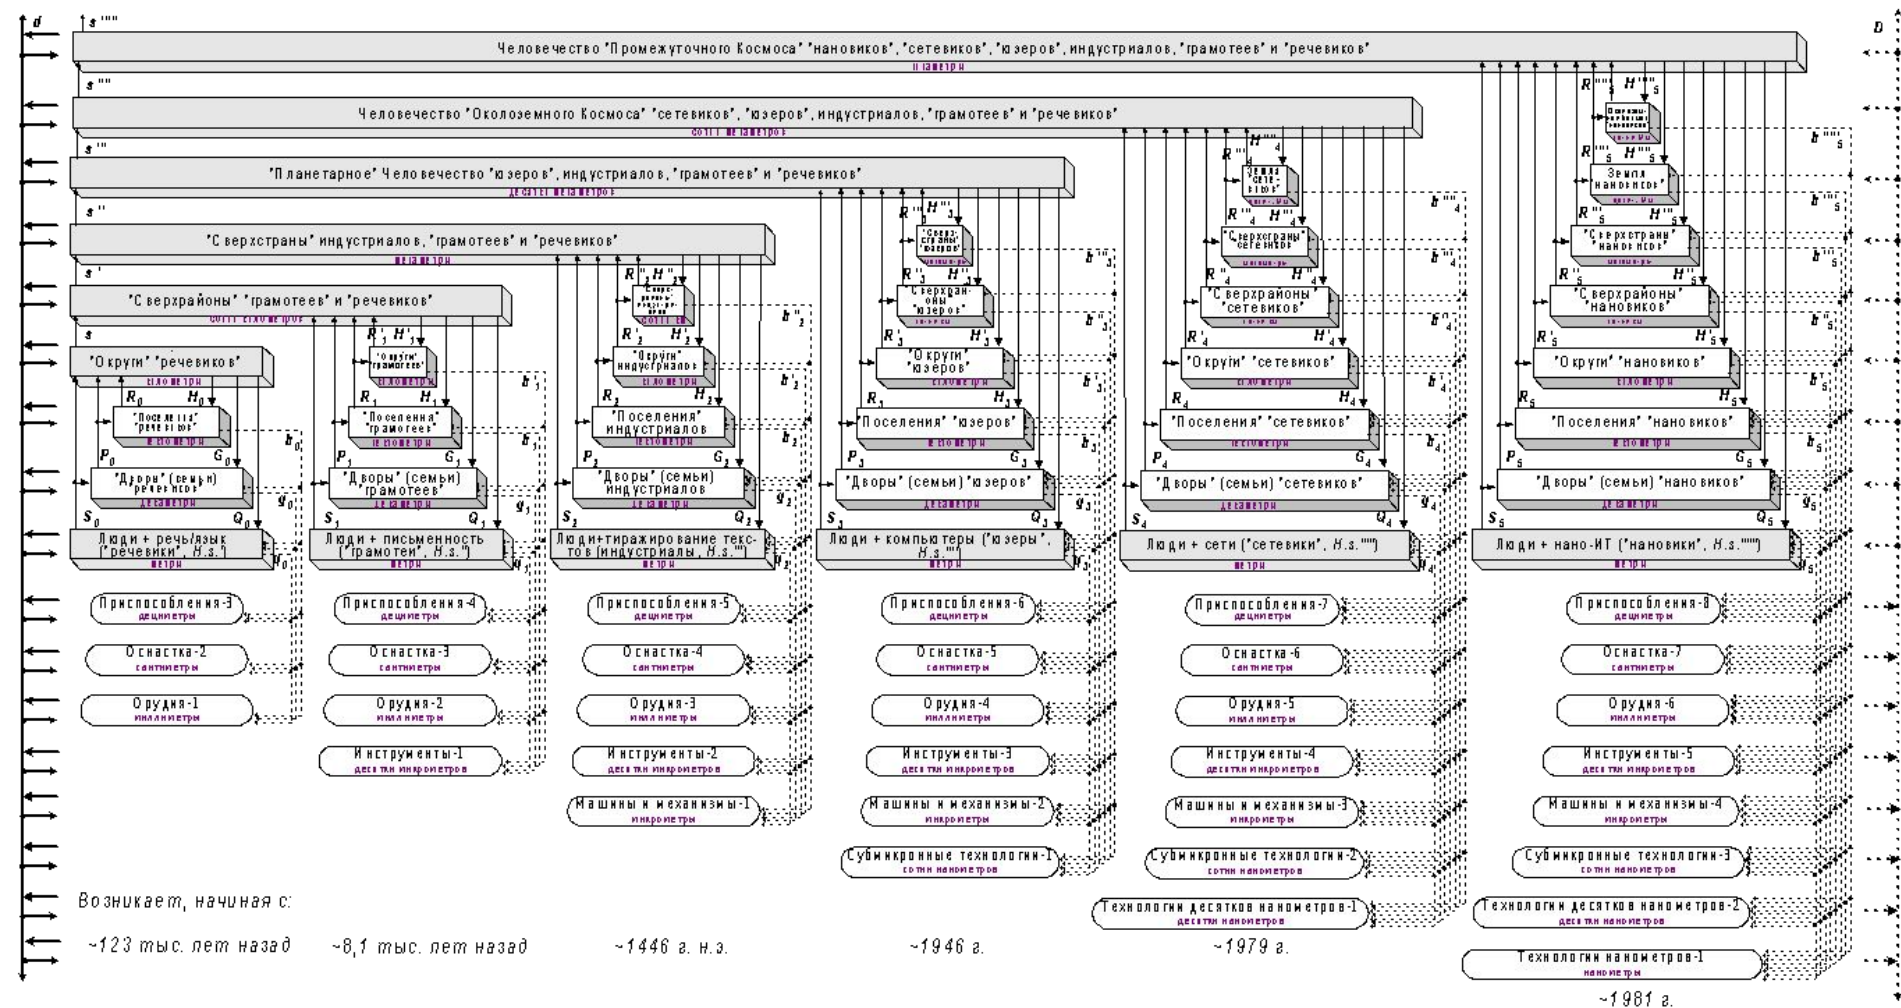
$d$

$s''''$

Человечество "Промежуточного Космоса" "нановиков", "сетевиков", "юзеров", индустриалов, "грамотеев" и "речевиков"

планетры

$D$

$s'''$

Человечество "Околоземного Космоса" "сетевиков", "юзеров", индустриалов, "грамотеев" и "речевиков"

сотни мегаметров

$s''$

"Планетарное" Человечество "юзеров", индустриалов, "грамотеев" и "речевиков"

десятки мегаметров

$s''$

"Сверхстраны" индустриалов, "грамотеев" и "речевиков"

мегаметры

$s'$

"Сверхрайоны" "грамотеев" и "речевиков"

сотни километров

$s$

"Округи" "речевиков"

километры

$R_0$ $H_0$

"Поселения" "речевиков"

гектометры

$P_0$ $G_0$

"Дворы" (семьи) "речевиков"

декаметры

$S_0$ $Q_0$

Люди + речь/язык ("речевики", H.s.')

метры

$b_0$ $g_0$ $h_0$

Приспособления-3
дециметры

Оснастка-2
сантиметры

Орудия-1
миллиметры

$R'_1$ $H'_1$

"Округи" "грамотеев"

километры

$R_1$ $H_1$

"Поселения" "грамотеев"

гектометры

$P_1$ $G_1$

"Дворы" (семьи) "грамотеев"

декаметры

$S_1$ $Q_1$

Люди + письменность ("грамотеи", H.s.'')

метры

$b'_1$ $b_1$ $g_1$ $h_1$

Приспособления-4
дециметры

Оснастка-3
сантиметры

Орудия-2
миллиметры

Инструменты-1
десятки микрометров

$R''_2$ $H''_2$

"Сверхрайоны" индустриалов

сотни километров

$R'_2$ $H'_2$

"Округи" индустриалов

километры

$R_2$ $H_2$

"Поселения" индустриалов

гектометры

$P_2$ $G_2$

"Дворы" (семьи) индустриалов

декаметры

$S_2$ $Q_2$

Люди+тиражирование текстов (индустриалы, H.s.''')

метры

$b''_2$ $b'_2$ $b_2$ $g_2$ $h_2$

Приспособления-5
дециметры

Оснастка-4
сантиметры

Орудия-3
миллиметры

Инструменты-2
десятки микрометров

Машины и механизмы-1
микрометры

$R'''_3$ $H'''_3$

"Сверхстраны" "юзеров"

$R''_3$ $H''_3$

"Сверхрайоны" "юзеров"

$R'_3$ $H'_3$

"Округи" "юзеров"

километры

$R_3$ $H_3$

"Поселения" "юзеров"

гектометры

$P_3$ $G_3$

"Дворы" (семьи) "юзеров"

декаметры

$S_3$ $Q_3$

Люди + компьютеры ("юзеры", H.s.'''')

метры

$b'''_3$ $b''_3$ $b'_3$ $b_3$ $g_3$ $h_3$

Приспособления-6
дециметры

Оснастка-5
сантиметры

Орудия-4
миллиметры

Инструменты-3
десятки микрометров

Машины и механизмы-2
микрометры

Субмикронные технологии-1
сотни нанометров

$R''''_4$ $H''''_4$

Земля "сетевиков"

$R'''_4$ $H'''_4$

"Сверхстраны" "сетевиков"

мегаметры

$R''_4$ $H''_4$

"Сверхрайоны" "сетевиков"

$R'_4$ $H'_4$

"Округи" "сетевиков"

километры

$R_4$ $H_4$

"Поселения" "сетевиков"

гектометры

$P_4$ $G_4$

"Дворы" (семьи) "сетевиков"

декаметры

$S_4$ $Q_4$

Люди + сети ("сетевики", H.s.''''')

метры

$b''''_4$ $b'''_4$ $b''_4$ $b'_4$ $b_4$ $g_4$ $h_4$

Приспособления-7
дециметры

Оснастка-6
сантиметры

Орудия-5
миллиметры

Инструменты-4
десятки микрометров

Машины и механизмы-3
микрометры

Субмикронные технологии-2
сотни нанометров

Технологии десятков нанометров-1
десятки нанометров

$R'''''_5$ $H'''''_5$

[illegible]

$R''''_5$ $H''''_5$

Земля "нановиков"

$R'''_5$ $H'''_5$

"Сверхстраны" "нановиков"

мегаметры

$R''_5$ $H''_5$

"Сверхрайоны" "нановиков"

$R'_5$ $H'_5$

"Округи" "нановиков"

километры

$R_5$ $H_5$

"Поселения" "нановиков"

гектометры

$P_5$ $G_5$

"Дворы" (семьи) "нановиков"

декаметры

$S_5$ $Q_5$

Люди + нано-ИТ ("нановики", H.s.'''''')

$b'''''_5$ $b''''_5$ $b'''_5$ $b''_5$ $b'_5$ $b_5$ $g_5$ $h_5$

Приспособления-8
дециметры

Оснастка-7
сантиметры

Орудия-6
миллиметры

Инструменты-5
десятки микрометров

Машины и механизмы-4
микрометры

Субмикронные технологии-3
сотни нанометров

Технологии десятков нанометров-2
десятки нанометров

Технологии нанометров-1
нанометры

Возникает, начиная с:

~123 тыс. лет назад ~8,1 тыс. лет назад ~1446 г. н.э. ~1946 г. ~1979 г. ~1981 г.